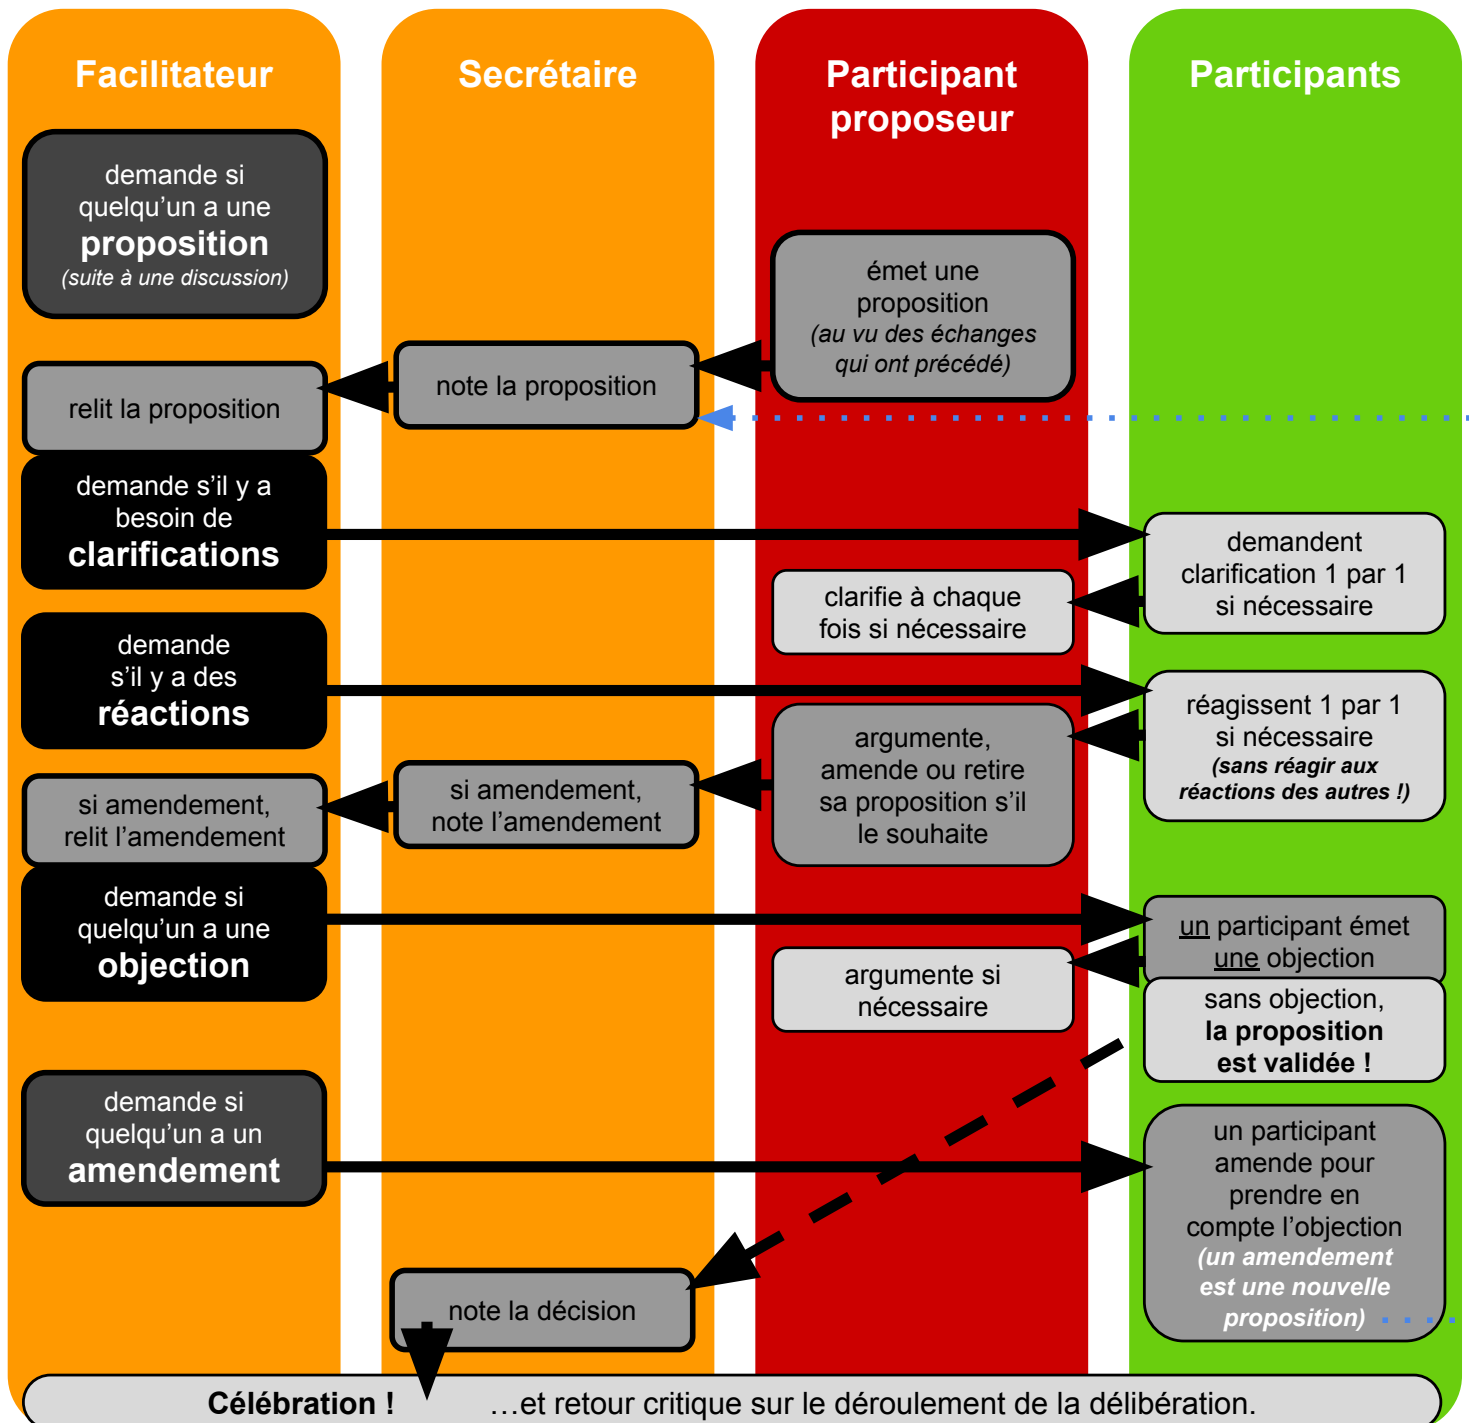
Facilitateur

Secrétaire

Participant proposeur

Participants

demande si quelqu’un a une **proposition** *(suite à une discussion)*

émet une proposition *(au vu des échanges qui ont précédé)*

relit la proposition

note la proposition

demande s’il y a besoin de **clarifications**

demandent clarification 1 par 1 si nécessaire

clarifie à chaque fois si nécessaire

demande s’il y a des **réactions**

réagissent 1 par 1 si nécessaire ***(sans réagir aux réactions des autres !)***

argumente, amende ou retire sa proposition s’il le souhaite

si amendement, relit l’amendement

si amendement, note l’amendement

demande si quelqu’un a une **objection**

un participant émet une objection

argumente si nécessaire

sans objection, **la proposition est validée !**

demande si quelqu’un a un **amendement**

un participant amende pour prendre en compte l’objection ***(un amendement est une nouvelle proposition)***

note la décision

**Célébration !** …et retour critique sur le déroulement de la délibération.